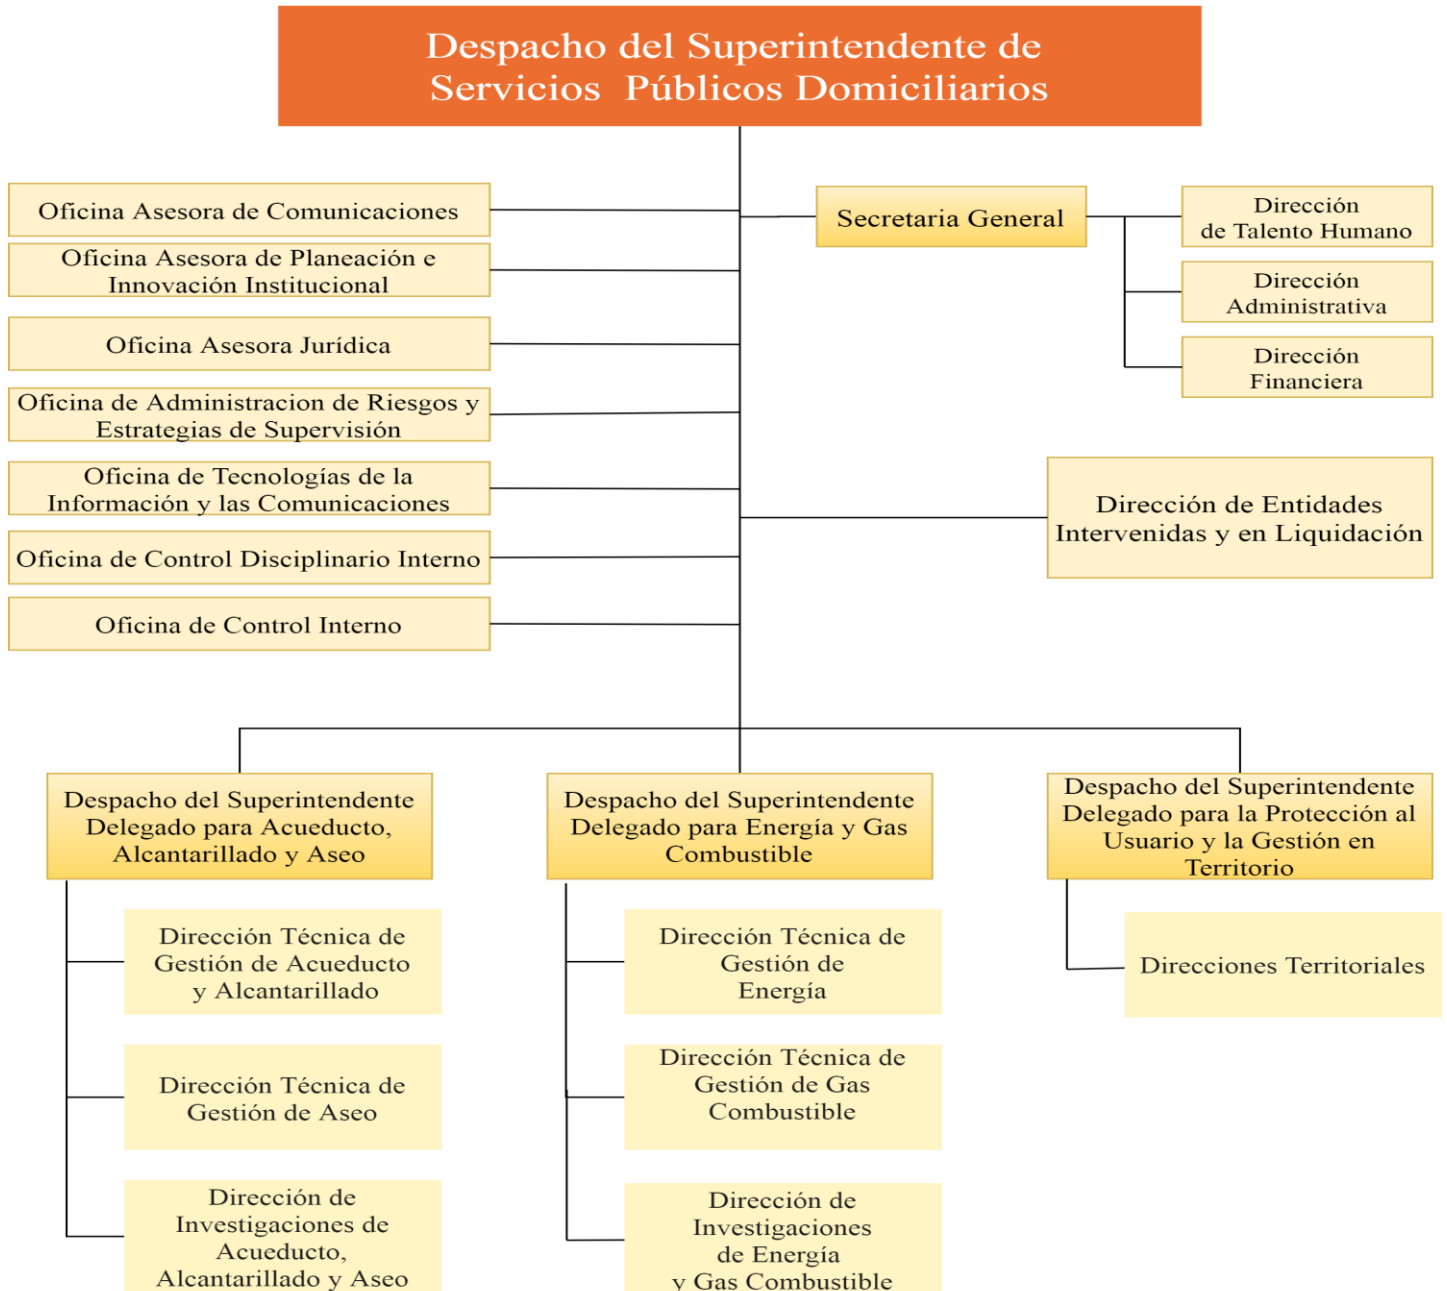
Despacho del Superintendente de Servicios Públicos Domiciliarios

Oficina Asesora de Comunicaciones

Oficina Asesora de Planeación e Innovación Institucional

Oficina Asesora Jurídica

Oficina de Administracion de Riesgos y Estrategias de Supervisión

Oficina de Tecnologías de la Información y las Comunicaciones

Oficina de Control Disciplinario Interno

Oficina de Control Interno

Secretaria General

Dirección de Talento Humano

Dirección Administrativa

Dirección Financiera

Dirección de Entidades Intervenidas y en Liquidación

Despacho del Superintendente Delegado para Acueducto, Alcantarillado y Aseo

Dirección Técnica de Gestión de Acueducto y Alcantarillado

Dirección Técnica de Gestión de Aseo

Dirección de Investigaciones de Acueducto, Alcantarillado y Aseo

Despacho del Superintendente Delegado para Energía y Gas Combustible

Dirección Técnica de Gestión de Energía

Dirección Técnica de Gestión de Gas Combustible

Dirección de Investigaciones de Energía y Gas Combustible

Despacho del Superintendente Delegado para la Protección al Usuario y la Gestión en Territorio

Direcciones Territoriales